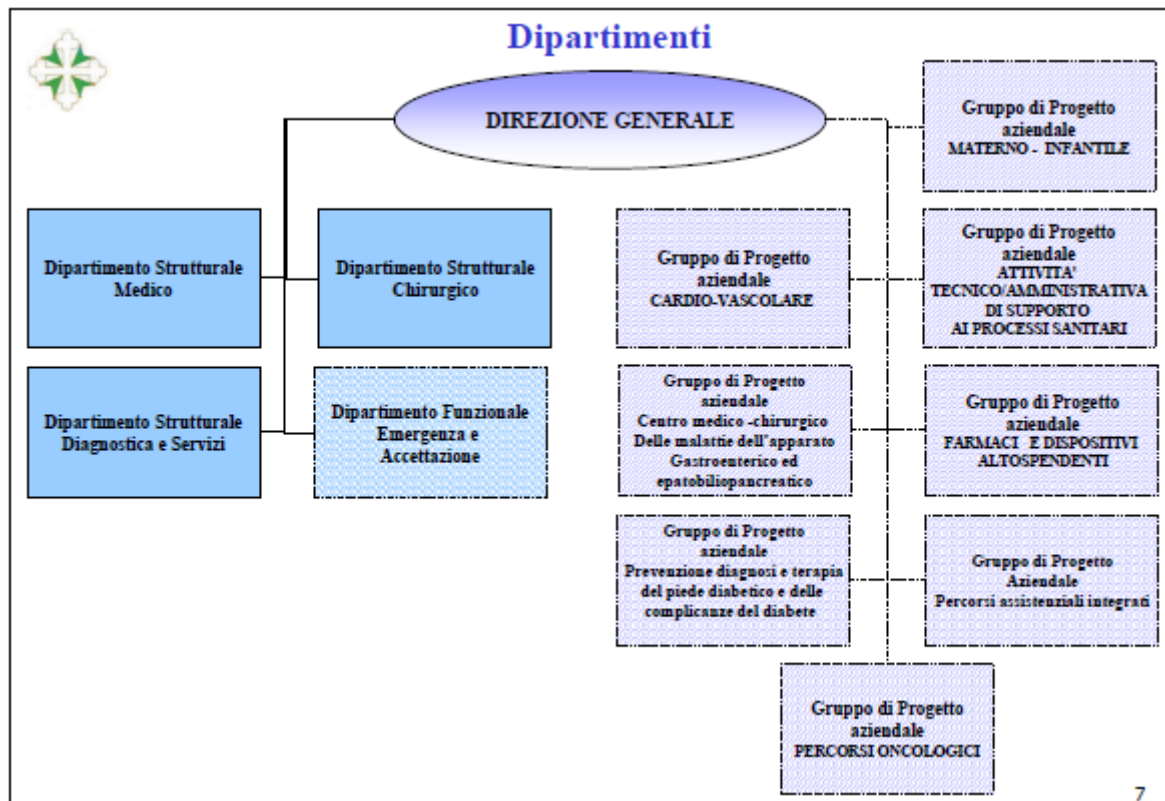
Dipartimenti

DIREZIONE GENERALE

Dipartimento Strutturale Medico

Dipartimento Strutturale Chirurgico

Dipartimento Strutturale Diagnostica e Servizi

Dipartimento Funzionale Emergenza e Accettazione

Gruppo di Progetto aziendale MATERNO - INFANTILE

Gruppo di Progetto aziendale CARDIO-VASCOLARE

Gruppo di Progetto aziendale ATTIVITA' TECNICO/AMMINISTRATIVA DI SUPPORTO AI PROCESSI SANITARI

Gruppo di Progetto aziendale Centro medico -chirurgico Delle malattie dell'apparato Gastroenterico ed epatobiliopancreatico

Gruppo di Progetto aziendale FARMACI E DISPOSITIVI ALTOSPENDENTI

Gruppo di Progetto aziendale Prevenzione diagnosi e terapia del piede diabetico e delle complicanze del diabete

Gruppo di Progetto Aziendale Percorsi assistenziali integrati

Gruppo di Progetto aziendale PERCORSI ONCOLOGICI

7